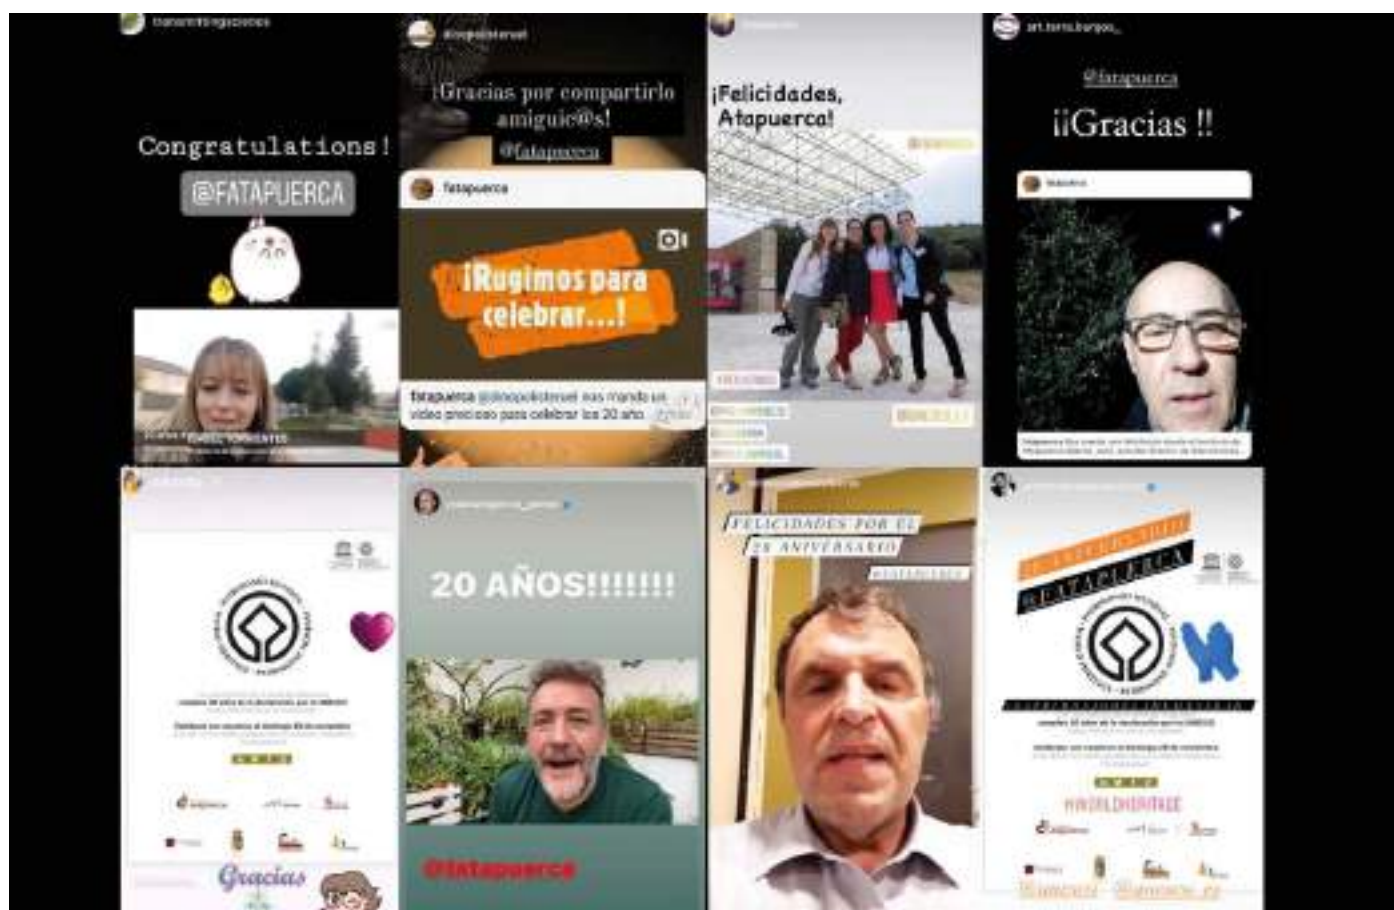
Congratulations!
@FATAPUERCA

¡Gracias por compartirlo amiguic@s!
@fatapuerca
fatapuerca
¡Rugimos para celebrar...!
fatapuerca @dinopolisteruel nos mandó un vídeo precioso para celebrar los 20 años

¡Felicidades, Atapuerca!

art.terra.burgos_
@fatapuerca
¡¡Gracias !!

20 AÑOS!!!!!!!
@fatapuerca

FELICIDADES POR EL 20 ANIVERSARIO

@FATAPUERCA
#WORLDHERITAGE

Gracias